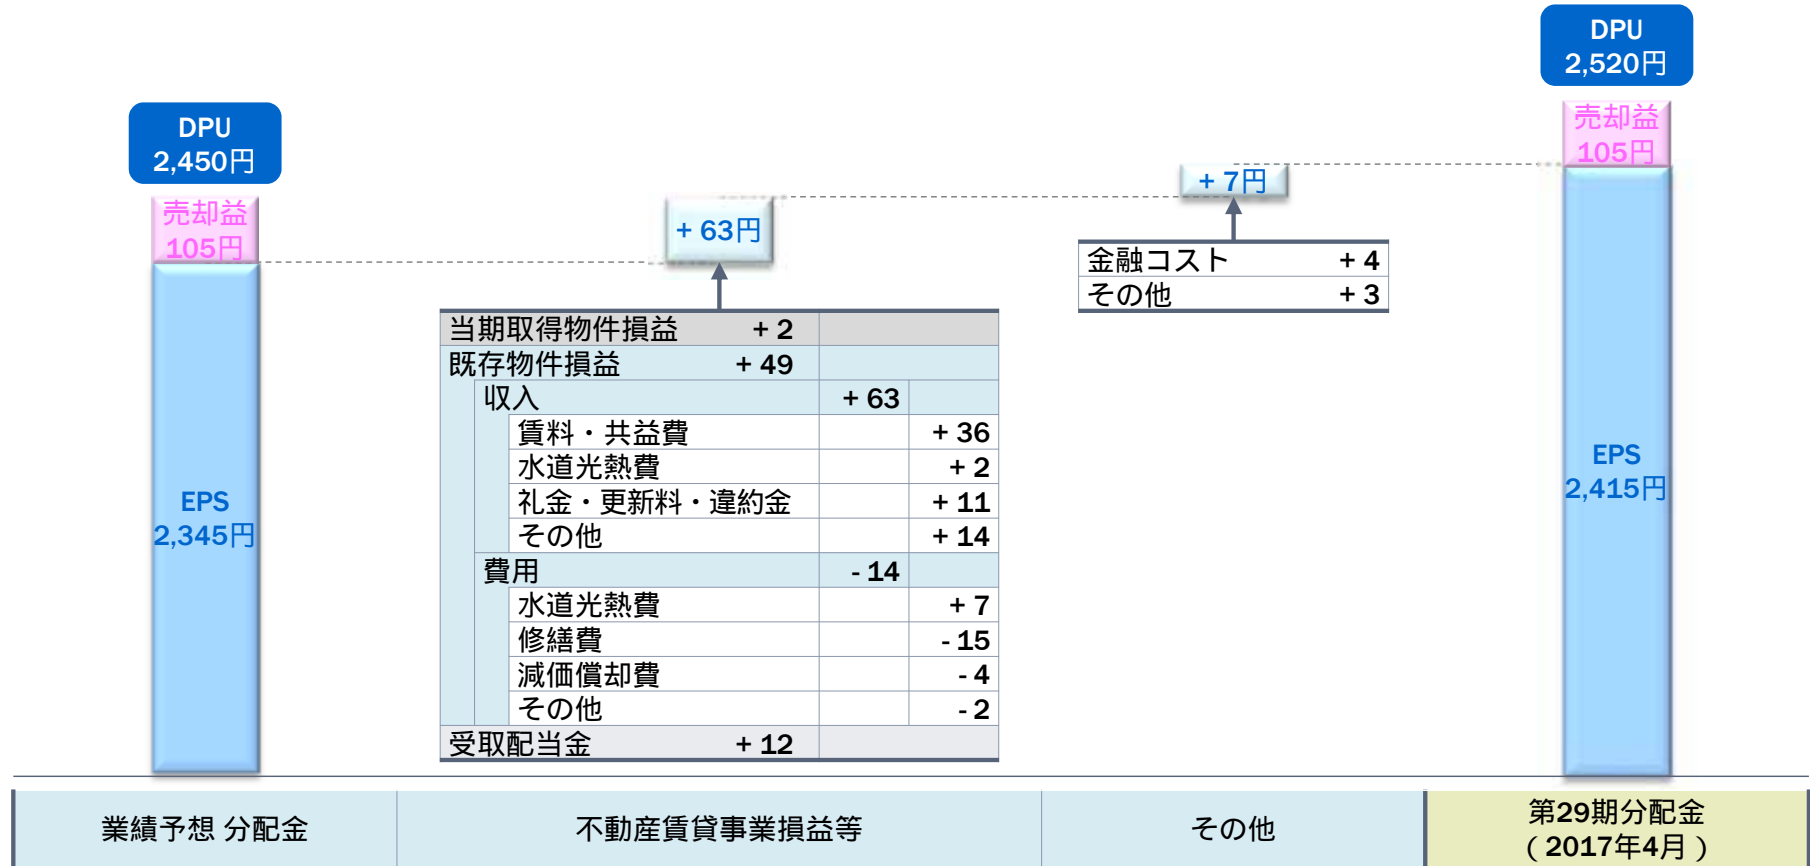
DPU
2,450円

売却益
105円

EPS
2,345円

＋63円

| 当期取得物件損益 | ＋2 | | |
|---|---|---|---|
| 既存物件損益 | ＋49 | | |
| 収入 | | ＋63 | |
| 賃料・共益費 | | | ＋36 |
| 水道光熱費 | | | ＋2 |
| 礼金・更新料・違約金 | | | ＋11 |
| その他 | | | ＋14 |
| 費用 | | - 14 | |
| 水道光熱費 | | | ＋7 |
| 修繕費 | | | - 15 |
| 減価償却費 | | | - 4 |
| その他 | | | - 2 |
| 受取配当金 | ＋12 | | |

＋7円

| 金融コスト | ＋4 |
|---|---|
| その他 | ＋3 |

DPU
2,520円

売却益
105円

EPS
2,415円

| 業績予想 分配金 | 不動産賃貸事業損益等 | その他 | 第29期分配金（2017年4月） |
|---|---|---|---|